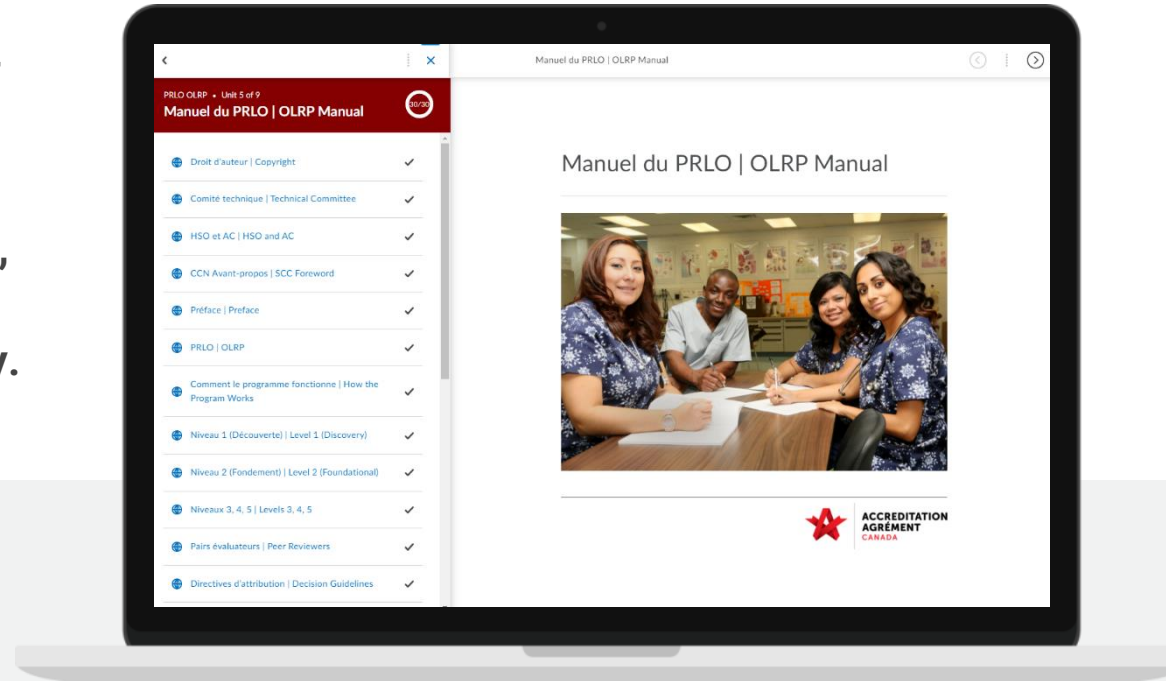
PRLO OLRP • Unit 5 of 9
Manuel du PRLO | OLRP Manual
30/30

Droit d'auteur | Copyright
Comité technique | Technical Committee
HSO et AC | HSO and AC
CCN Avant-propos | SCC Foreword
Préface | Preface
PRLO | OLRP
Comment le programme fonctionne | How the Program Works
Niveau 1 (Découverte) | Level 1 (Discovery)
Niveau 2 (Fondement) | Level 2 (Foundational)
Niveaux 3, 4, 5 | Levels 3, 4, 5
Pairs évaluateurs | Peer Reviewers
Directives d'attribution | Decision Guidelines

Manuel du PRLO | OLRP Manual

Manuel du PRLO | OLRP Manual

ACCREDITATION
AGRÉMENT
CANADA